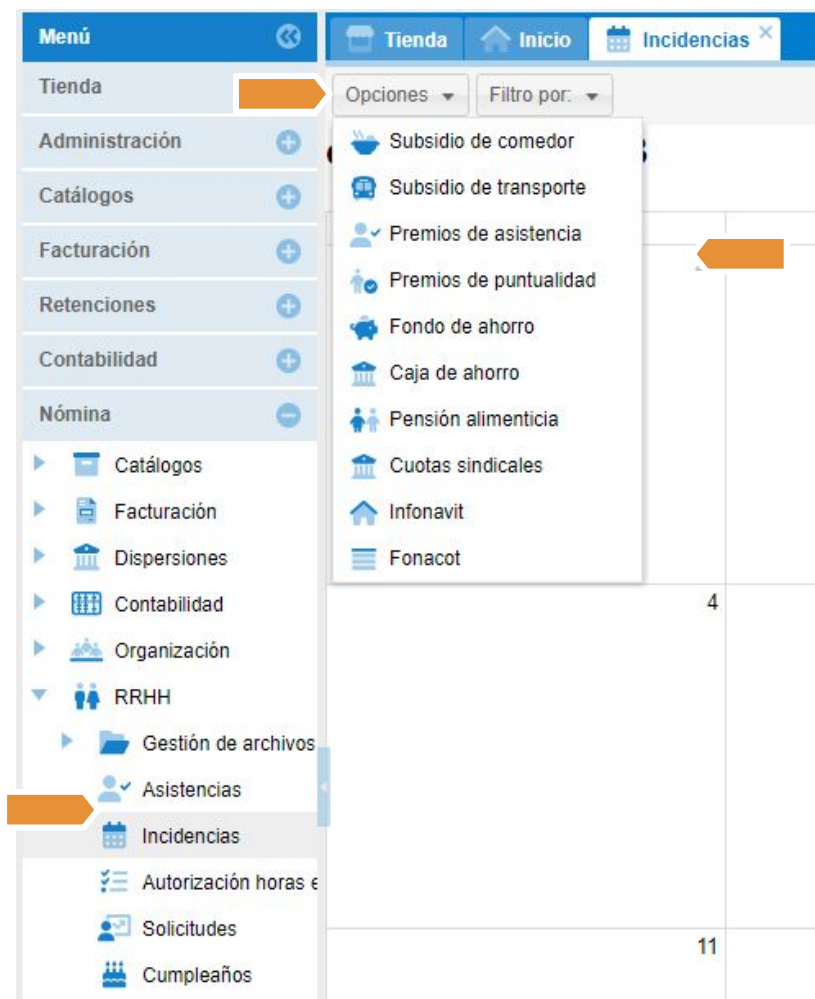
Menú

Tienda

Administración

Catálogos

Facturación

Retenciones

Contabilidad

Nómina

Catálogos

Facturación

Dispersiones

Contabilidad

Organización

RRHH

Gestión de archivos

Asistencias

Incidencias

Autorización horas e

Solicitudes

Cumpleaños

Tienda Inicio Incidencias ×

Opciones Filtro por:

Subsidio de comedor

Subsidio de transporte

Premios de asistencia

Premios de puntualidad

Fondo de ahorro

Caja de ahorro

Pensión alimenticia

Cuotas sindicales

Infonavit

Fonacot

4

11